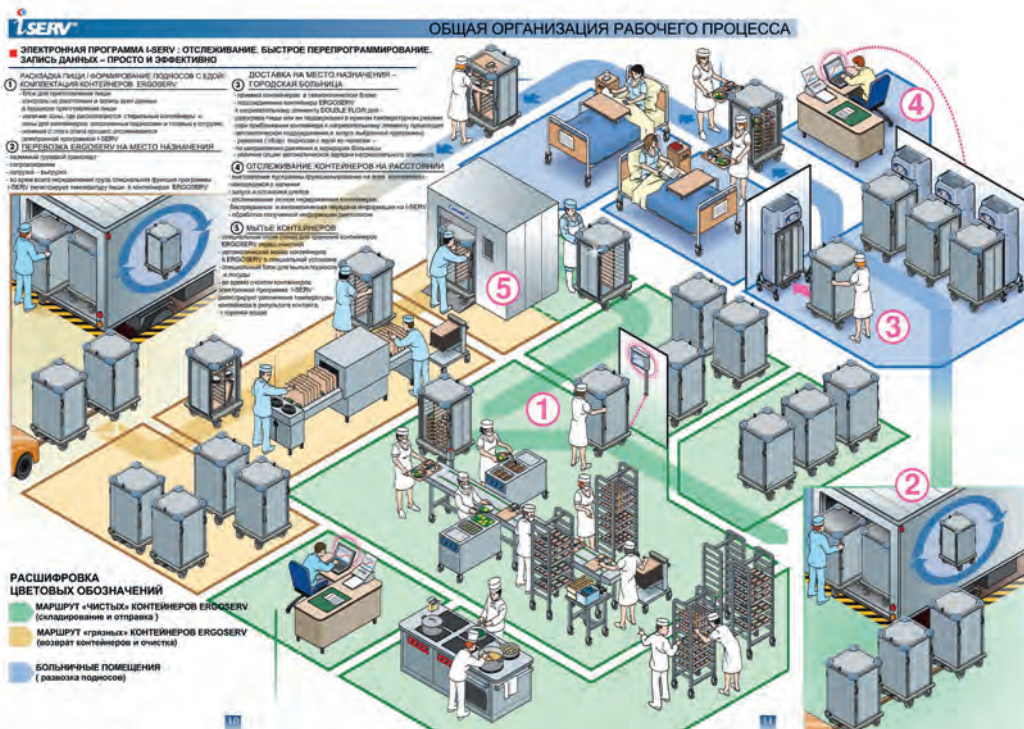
i-SERV

ОБЩАЯ ОРГАНИЗАЦИЯ РАБОЧЕГО ПРОЦЕССА

ЭЛЕКТРОННАЯ ПРОГРАММА I-SERV : ОТСЛЕЖИВАНИЕ, БЫСТРОЕ ПЕРЕПРОГРАММИРОВАНИЕ, ЗАПИСЬ ДАННЫХ – ПРОСТО И ЭФФЕКТИВНО

1 РАСКЛАДКА ПИЩИ / ФОРМИРОВАНИЕ ПОДНОСОВ С ЕДОЙ: КОМПЛЕКТАЦИЯ КОНТЕЙНЕРОВ ERGOSERV

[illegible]

2 ПЕРЕВОЗКА ERGOSERV НА МЕСТО НАЗНАЧЕНИЯ

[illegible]

3 ДОСТАВКА НА МЕСТО НАЗНАЧЕНИЯ – ГОРОДСКАЯ БОЛЬНИЦА

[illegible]

4 ОТСЛЕЖИВАНИЕ КОНТЕЙНЕРОВ НА РАССТОЯНИИ

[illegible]

5 МЫТЬЕ КОНТЕЙНЕРОВ

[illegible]

1

2

3

4

5

РАСШИФРОВКА ЦВЕТОВЫХ ОБОЗНАЧЕНИЙ

МАРШРУТ «ЧИСТЫХ» КОНТЕЙНЕРОВ ERGOSERV (складирование и отправка)

МАРШРУТ «ГРЯЗНЫХ» КОНТЕЙНЕРОВ ERGOSERV (возврат контейнеров и очистка)

БОЛЬНИЧНЫЕ ПОМЕЩЕНИЯ ( развозка подносов)

10

11